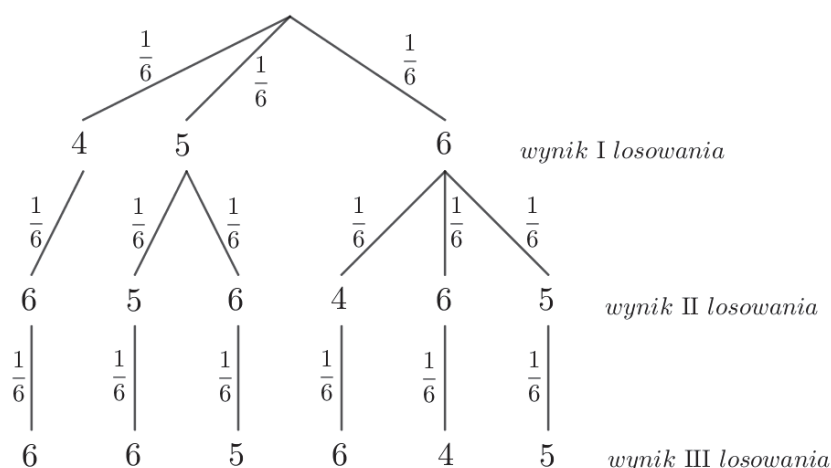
$\frac{1}{6}$ $\frac{1}{6}$ $\frac{1}{6}$

4 5 6 *wynik* I *losowania*

$\frac{1}{6}$ $\frac{1}{6}$ $\frac{1}{6}$ $\frac{1}{6}$ $\frac{1}{6}$ $\frac{1}{6}$

6 5 6 4 6 5 *wynik* II *losowania*

$\frac{1}{6}$ $\frac{1}{6}$ $\frac{1}{6}$ $\frac{1}{6}$ $\frac{1}{6}$ $\frac{1}{6}$

6 6 5 6 4 5 *wynik* III *losowania*